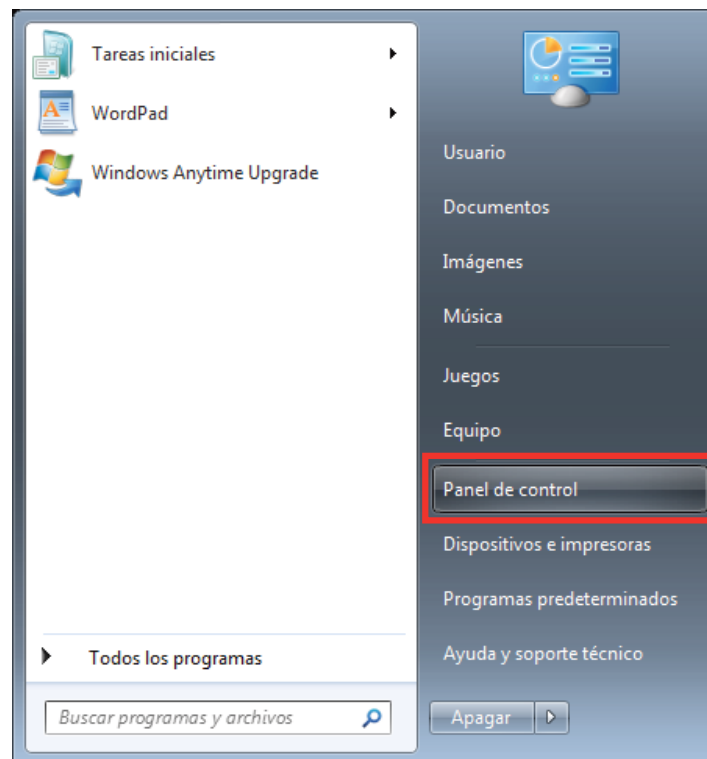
Tareas iniciales
WordPad
Windows Anytime Upgrade

Todos los programas

Buscar programas y archivos

Usuario
Documentos
Imágenes
Música
Juegos
Equipo
Panel de control
Dispositivos e impresoras
Programas predeterminados
Ayuda y soporte técnico

Apagar